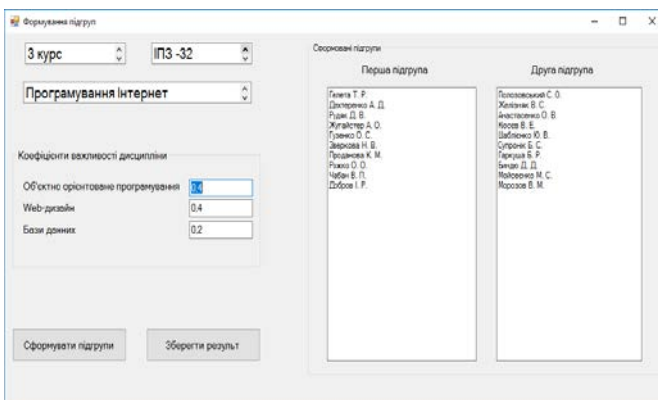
Формування підгруп

3 курс

ІПЗ -32

Програмування Інтернет

Коефіцієнти важливості дисципліни

Об'єктно орієнтоване програмування 0,4

Web-дизайн 0,4

Бази даних 0,2

Сформувати підгрупи

Зберегти результ

Сформовані підгрупи

Перша підгрупа

Галета Т. Р.
Дехтеренко А. Д.
Рудак Д. В.
Жугайстер А. О.
Гузенко О. С.
Зверкова Н. В.
Проданова К. М.
Рожко О. О.
Чабан В. П.
Добров І. Р.

Друга підгрупа

Полозовський С. О.
Желізняк В. С.
Анастасенко О. В.
Косов В. Е.
Шабленко Ю. В.
Супрояк Б. С.
Гаркуша Б. Р.
Бенда Д. Д.
Мойсеєнко М. С.
Морозов В. М.